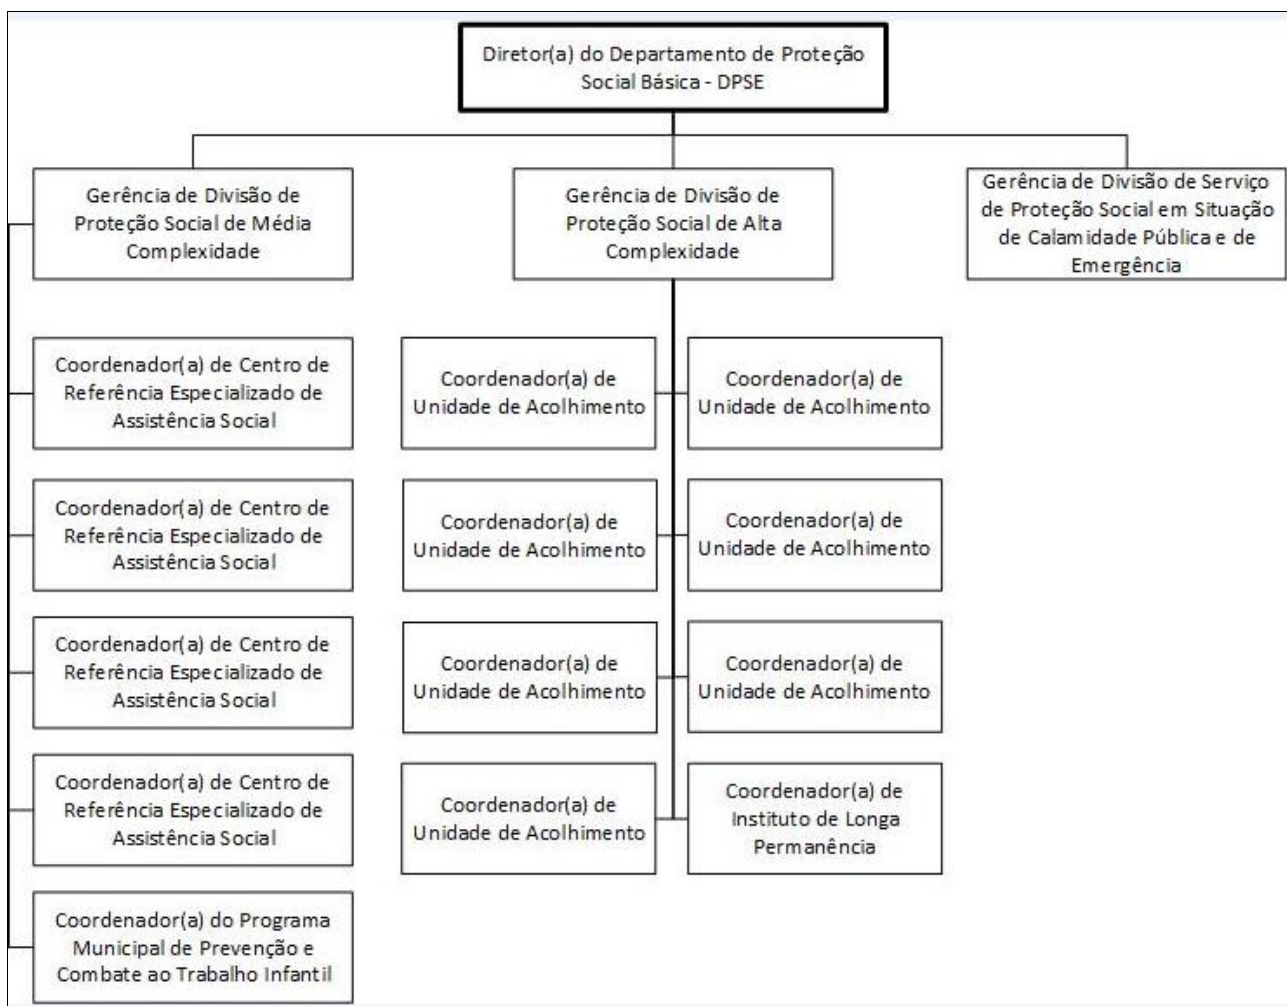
Diretor(a) do Departamento de Proteção Social Básica - DPSE

Gerência de Divisão de Proteção Social de Média Complexidade

Gerência de Divisão de Proteção Social de Alta Complexidade

Gerência de Divisão de Serviço de Proteção Social em Situação de Calamidade Pública e de Emergência

Coordenador(a) de Centro de Referência Especializado de Assistência Social

Coordenador(a) de Centro de Referência Especializado de Assistência Social

Coordenador(a) de Centro de Referência Especializado de Assistência Social

Coordenador(a) de Centro de Referência Especializado de Assistência Social

Coordenador(a) do Programa Municipal de Prevenção e Combate ao Trabalho Infantil

Coordenador(a) de Unidade de Acolhimento

Coordenador(a) de Unidade de Acolhimento

Coordenador(a) de Unidade de Acolhimento

Coordenador(a) de Unidade de Acolhimento

Coordenador(a) de Unidade de Acolhimento

Coordenador(a) de Unidade de Acolhimento

Coordenador(a) de Unidade de Acolhimento

Coordenador(a) de Instituto de Longa Permanência